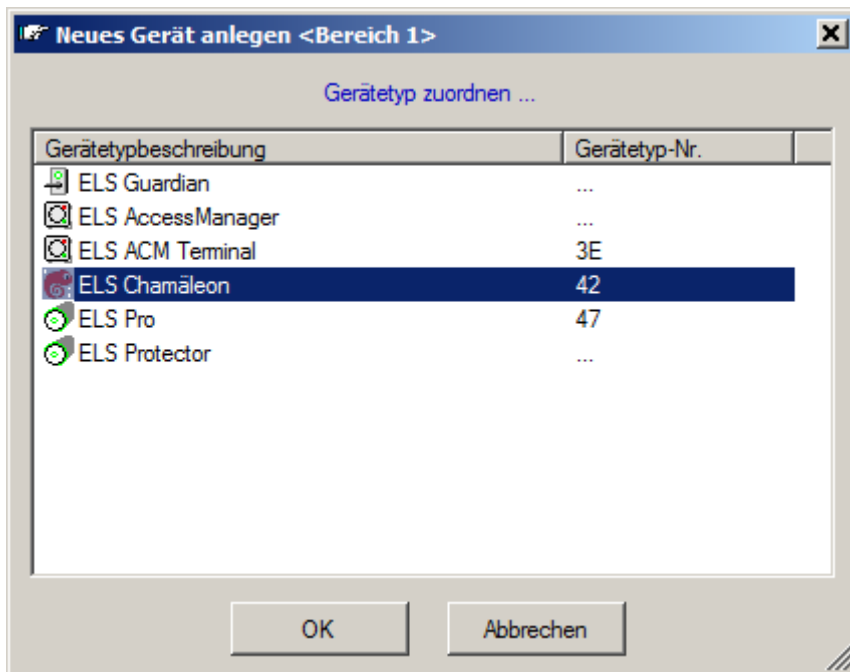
Neues Gerät anlegen <Bereich 1>

Gerätetyp zuordnen ...

| Gerätetypbeschreibung | Gerätetyp-Nr. |
|---|---|
| ELS Guardian | ... |
| ELS AccessManager | ... |
| ELS ACM Terminal | 3E |
| ELS Chamäleon | 42 |
| ELS Pro | 47 |
| ELS Protector | ... |

OK

Abbrechen